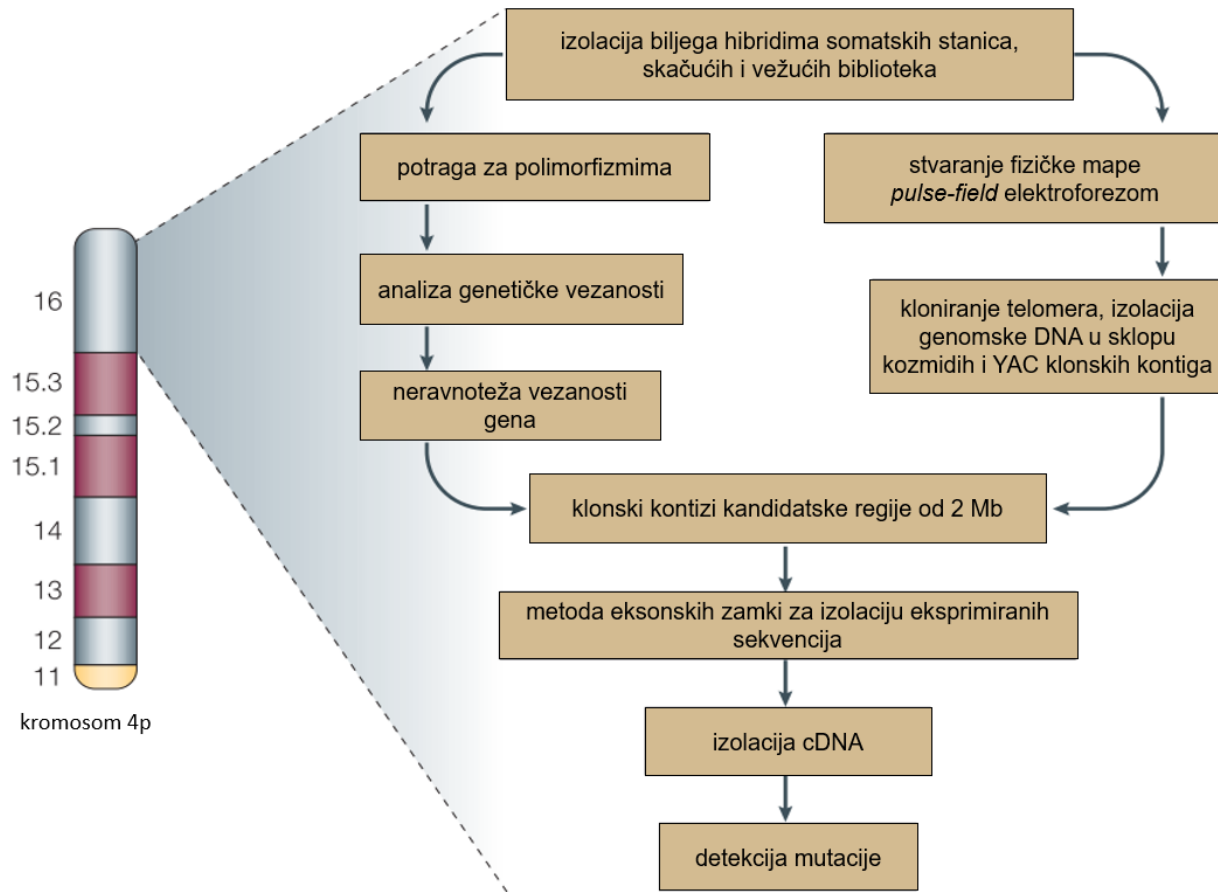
izolacija biljega hibridima somatskih stanica, skačućih i vežućih biblioteka

potraga za polimorfizmima

stvaranje fizičke mape *pulse-field* elektroforezom

analiza genetičke vezanosti

kloniranje telomera, izolacija genomske DNA u sklopu kozmidih i YAC klonskih kontiga

neravnoteža vezanosti gena

klonski kontizi kandidatske regije od 2 Mb

metoda eksonskih zamki za izolaciju eksprimiranih sekvencija

izolacija cDNA

detekcija mutacije

16
15.3
15.2
15.1
14
13
12
11
kromosom 4p